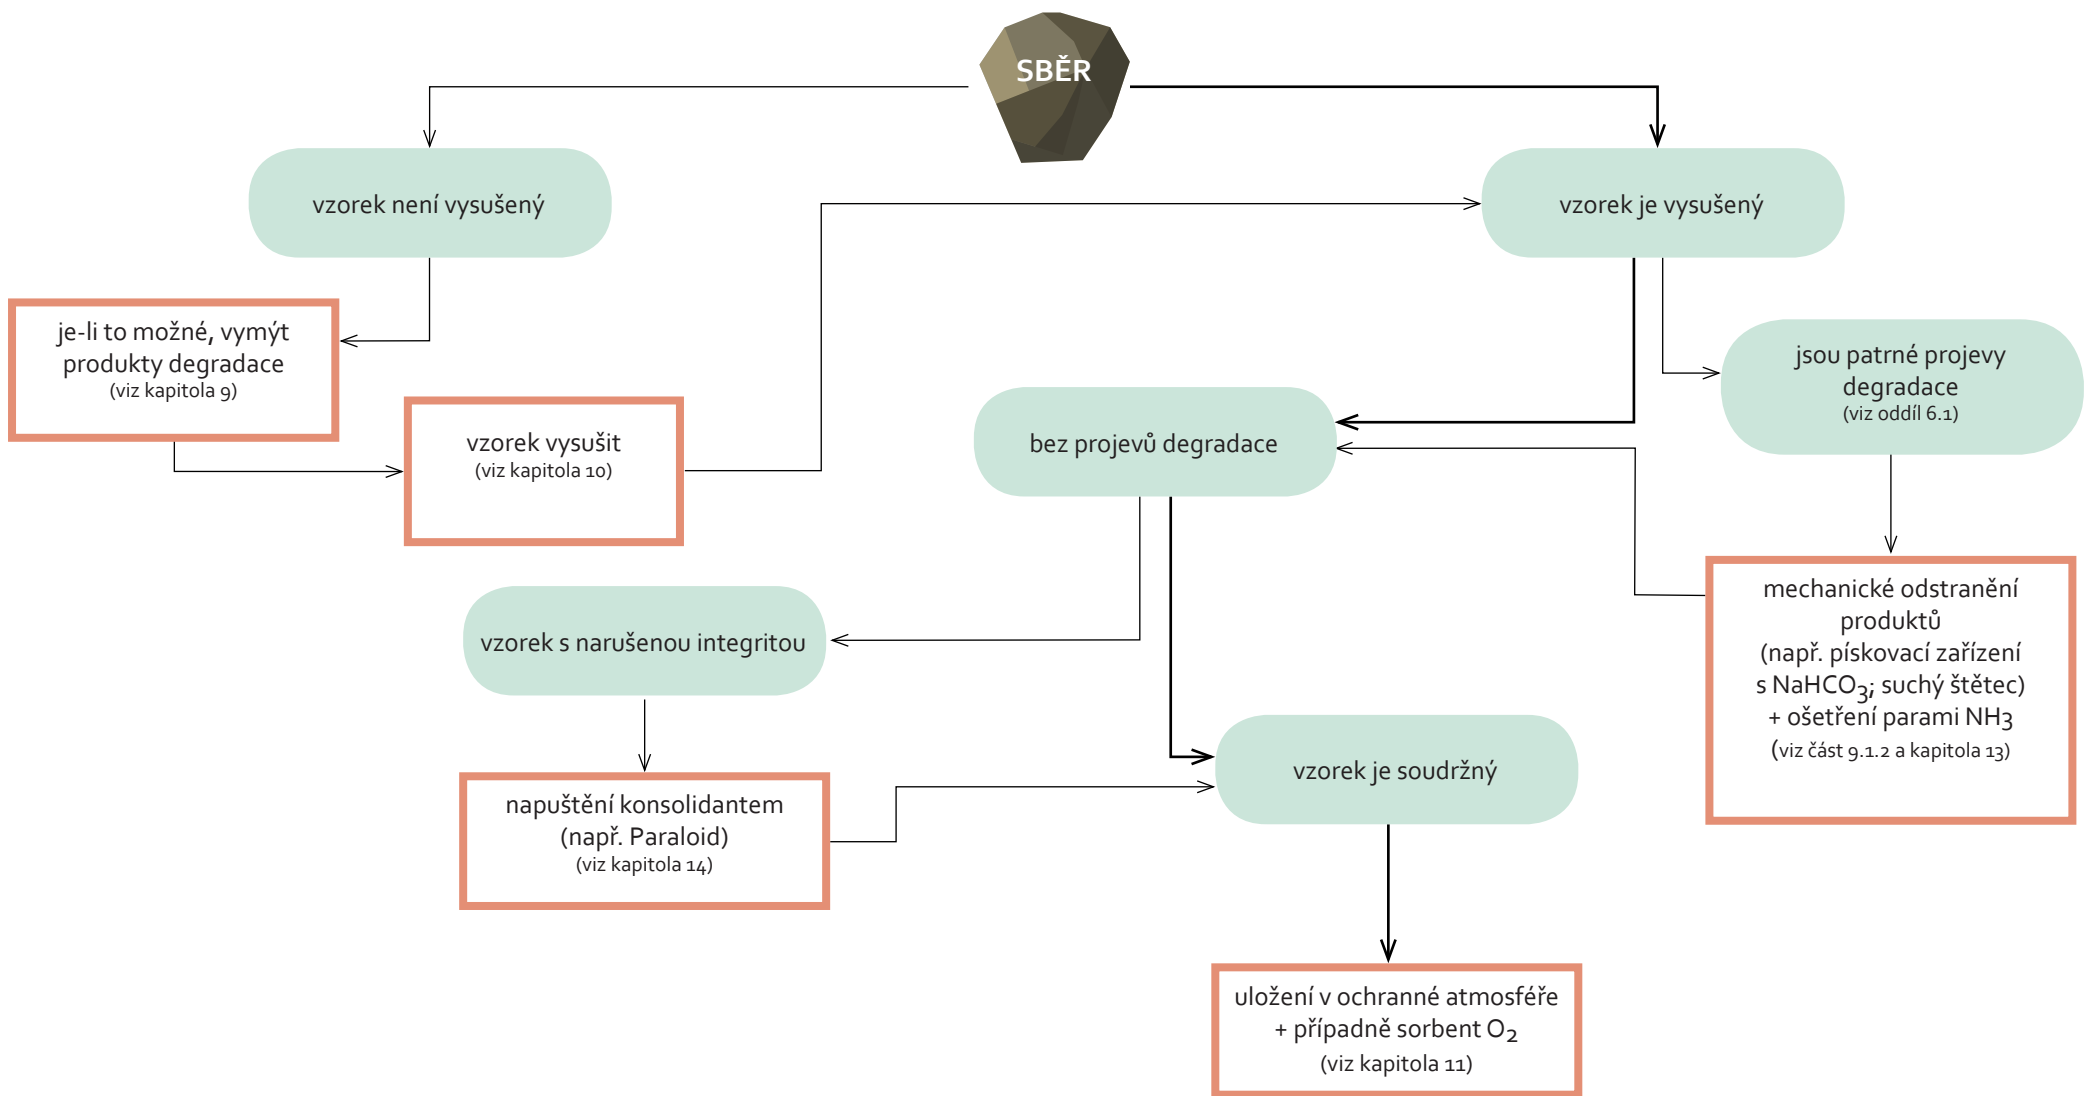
SBĚR

vzorek není vysušený

vzorek je vysušený

je-li to možné, vymýt produkty degradace
(viz kapitola 9)

vzorek vysušit
(viz kapitola 10)

jsou patrné projevy degradace
(viz oddíl 6.1)

bez projevů degradace

mechanické odstranění produktů
(např. pískovací zařízení s $NaHCO_3$; suchý štětec)
+ ošetření parami $NH_3$
(viz část 9.1.2 a kapitola 13)

vzorek s narušenou integritou

napuštění konsolidantem
(např. Paraloid)
(viz kapitola 14)

vzorek je soudržný

uložení v ochranné atmosféře
+ případně sorbent $O_2$
(viz kapitola 11)